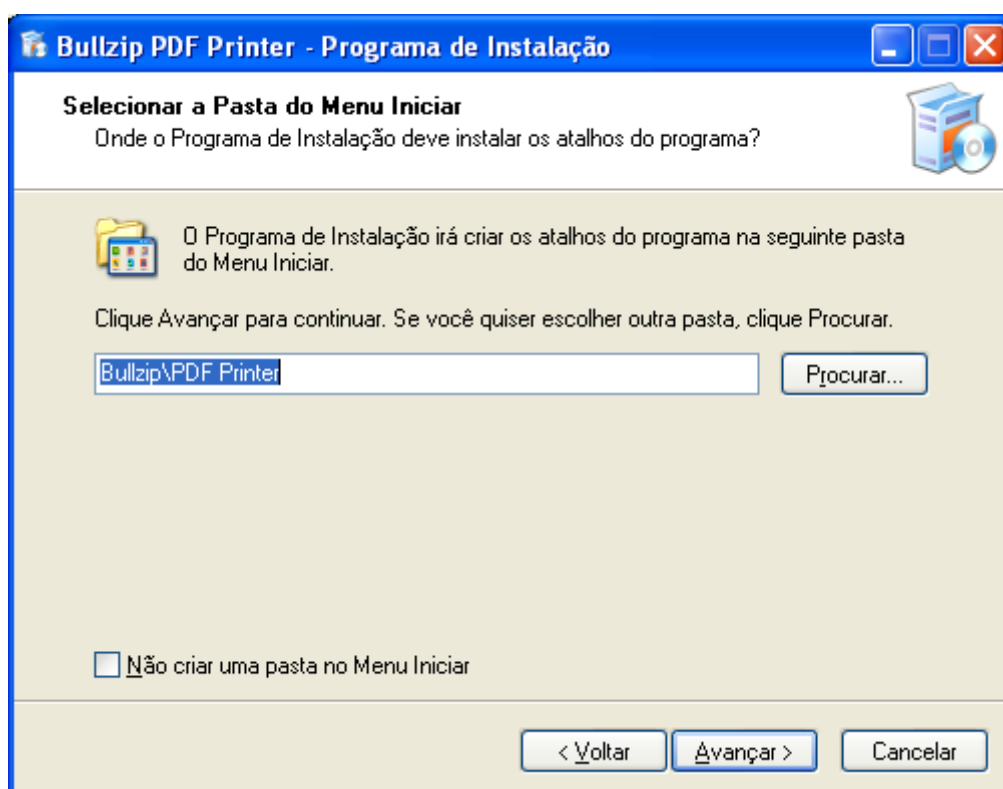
Bullzip PDF Printer - Programa de Instalação

Selecionar a Pasta do Menu Iniciar
Onde o Programa de Instalação deve instalar os atalhos do programa?

O Programa de Instalação irá criar os atalhos do programa na seguinte pasta do Menu Iniciar.

Clique Avançar para continuar. Se você quiser escolher outra pasta, clique Procurar.

Bullzip\PDF Printer

Procurar...

Não criar uma pasta no Menu Iniciar

< Voltar

Avançar >

Cancelar